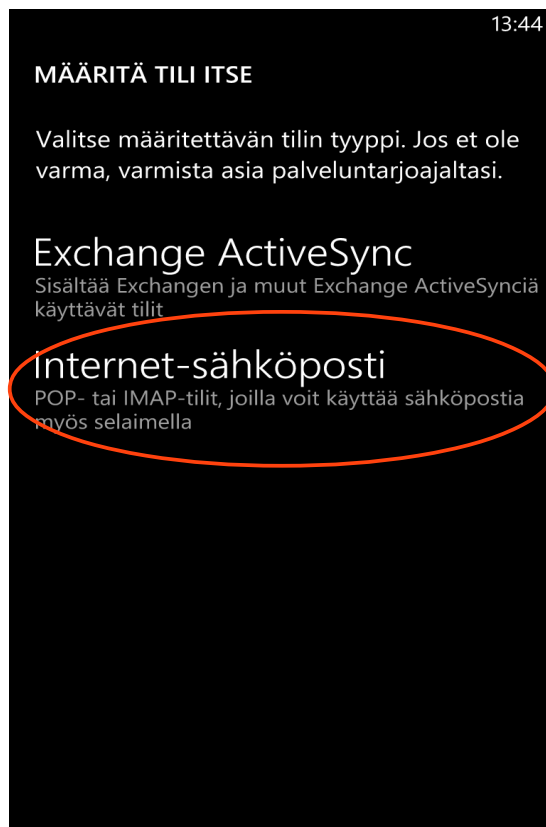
13:44

MÄÄRITÄ TILI ITSE

Valitse määritettävän tilin tyyppi. Jos et ole varma, varmista asia palveluntarjoajaltasi.

Exchange ActiveSync
Sisältää Exchangen ja muut Exchange ActiveSynciä käyttävät tilit

Internet-sähköposti
POP- tai IMAP-tilit, joilla voit käyttää sähköpostia myös selaimella